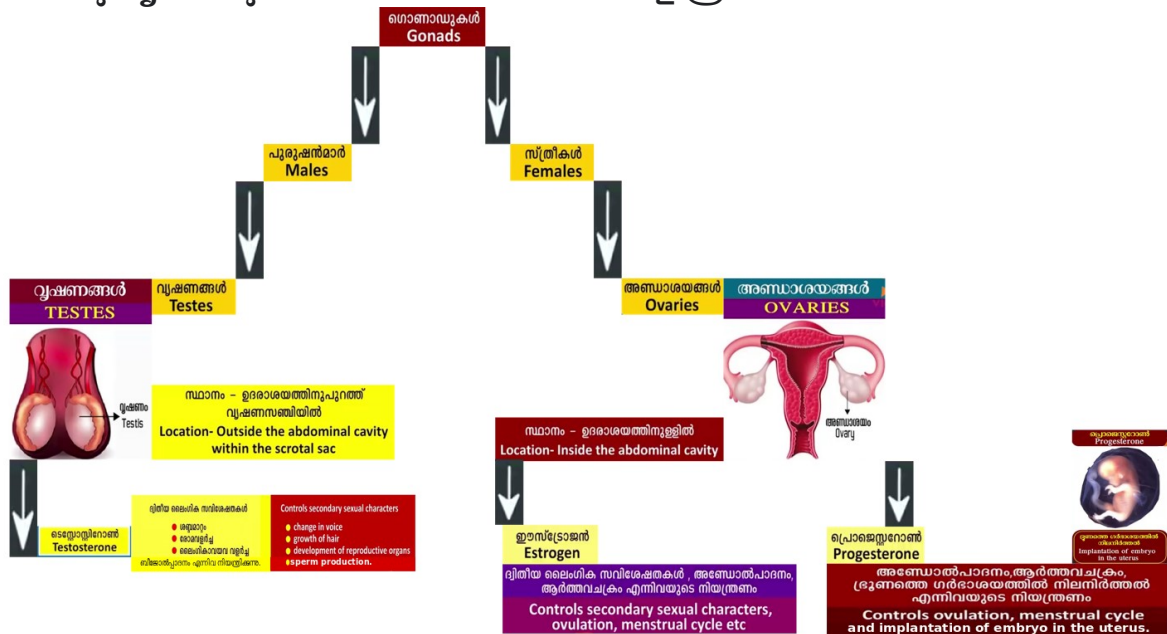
ഗൊണാഡുകൾ
Gonads

പുരുഷൻമാർ
Males

സ്ത്രീകൾ
Females

വൃഷണങ്ങൾ
TESTES

വൃഷണങ്ങൾ
Testes

വൃഷണം
Testis

സ്ഥാനം – ഉദരാശയത്തിനുപുറത്ത് വൃഷണസഞ്ചിയിൽ
Location- Outside the abdominal cavity within the scrotal sac

ടെസ്റ്റോസ്റ്റിറോൺ
Testosterone

ദ്വിതീയ ലൈംഗിക സവിശേഷതകൾ
● ശബ്ദമാറ്റം
● രോമവളർച്ച
● ലൈംഗികാവയവ വളർച്ച
ബീജോൽപ്പാദനം എന്നിവ നിയന്ത്രിക്കുന്നു.

Controls secondary sexual characters
● change in voice
● growth of hair
● development of reproductive organs
●sperm production.

അണ്ഡാശയങ്ങൾ
Ovaries

അണ്ഡാശയങ്ങൾ
OVARIES

അണ്ഡാശയം
Ovary

സ്ഥാനം – ഉദരാശയത്തിനുള്ളിൽ
Location- Inside the abdominal cavity

ഈസ്ട്രോജൻ
Estrogen

ദ്വിതീയ ലൈംഗിക സവിശേഷതകൾ , അണ്ഡോൽപാദനം, ആർത്തവചക്രം എന്നിവയുടെ നിയന്ത്രണം
Controls secondary sexual characters, ovulation, menstrual cycle etc

പ്രൊജെസ്റ്ററോൺ
Progesterone

പ്രൊജെസ്റ്ററോൺ
Progesterone

ഭ്രൂണത്തെ ഗർഭാശയത്തിൽ നിലനിർത്തൽ
Implantation of embryo in the uterus

അണ്ഡോൽപാദനം,ആർത്തവചക്രം, ഭ്രൂണത്തെ ഗർഭാശയത്തിൽ നിലനിർത്തൽ എന്നിവയുടെ നിയന്ത്രണം
Controls ovulation, menstrual cycle and implantation of embryo in the uterus.